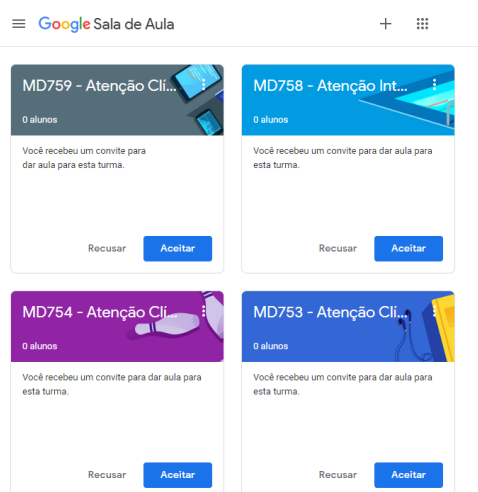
Google Sala de Aula

MD759 - Atenção Cli...
0 alunos
Você recebeu um convite para dar aula para esta turma.
Recusar Aceitar

MD758 - Atenção Int...
0 alunos
Você recebeu um convite para dar aula para esta turma.
Recusar Aceitar

MD754 - Atenção Cli...
0 alunos
Você recebeu um convite para dar aula para esta turma.
Recusar Aceitar

MD753 - Atenção Cli...
0 alunos
Você recebeu um convite para dar aula para esta turma.
Recusar Aceitar